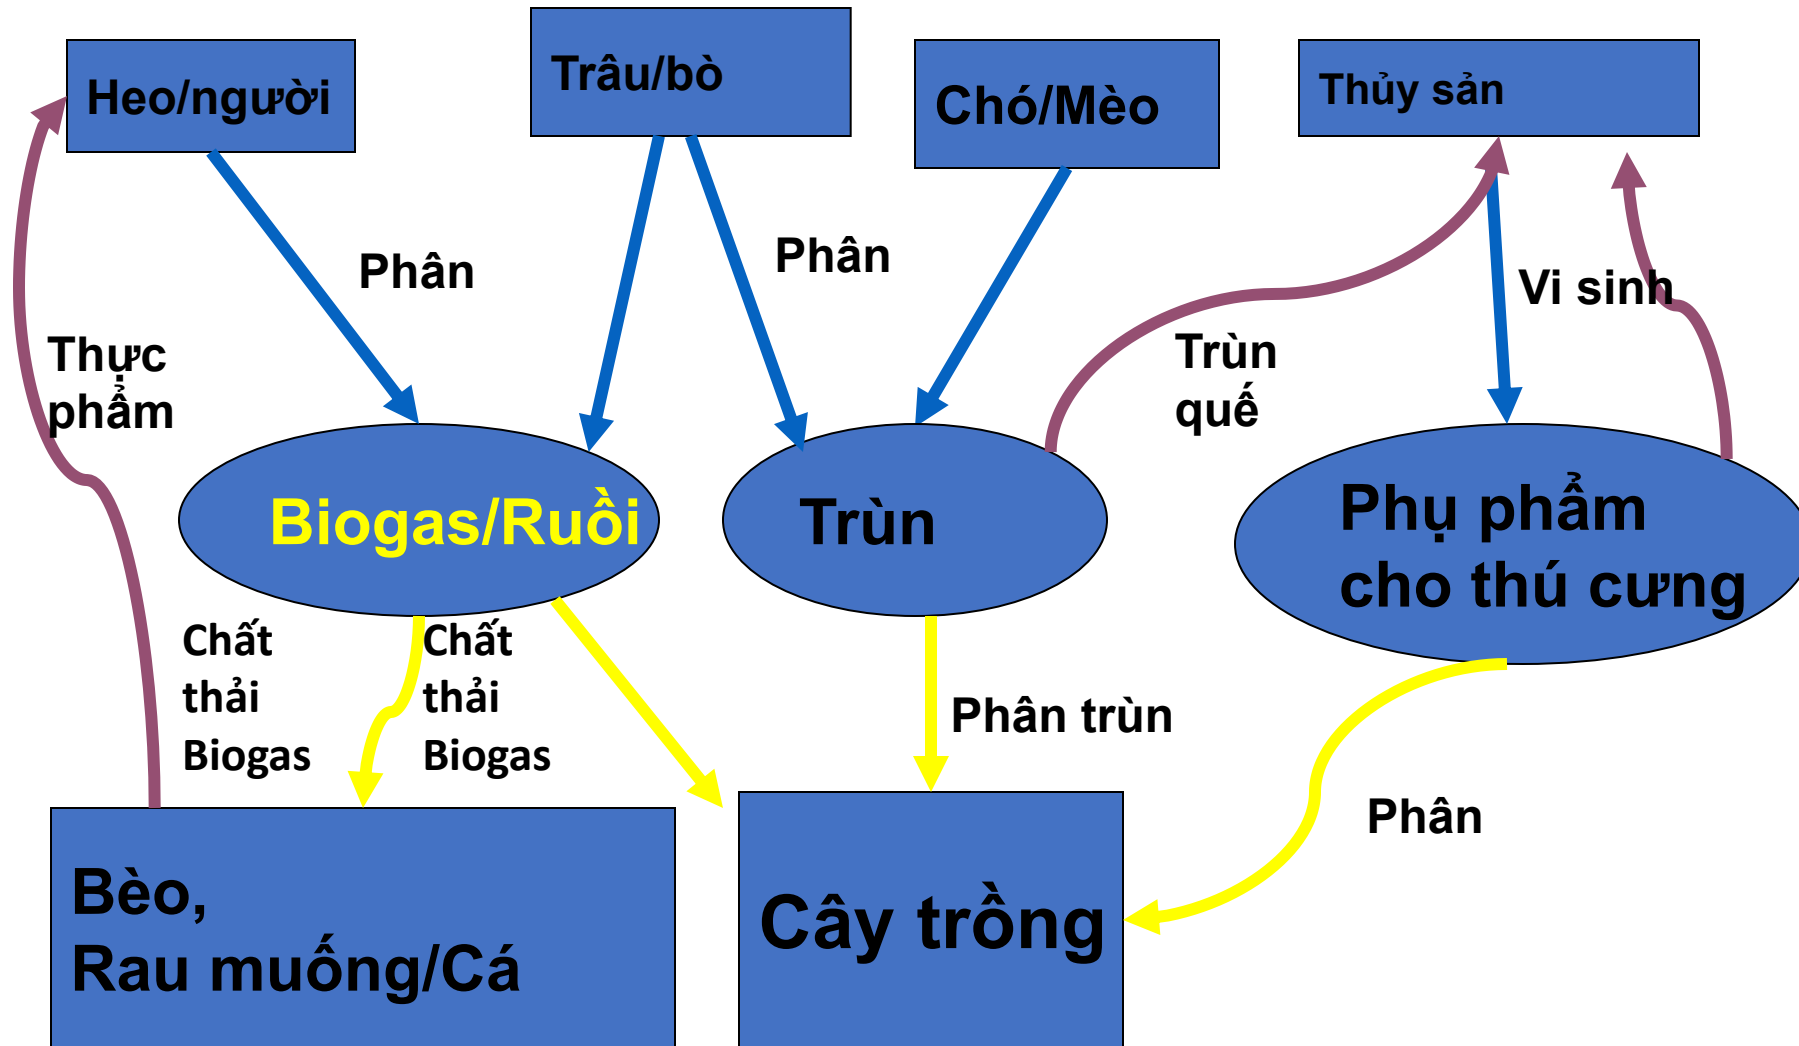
Heo/người

Trâu/bò

Chó/Mèo

Thủy sản

Phân

Phân

Vi sinh

Thực phẩm

Trùn quế

Biogas/Ruồi

Trùn

Phụ phẩm cho thú cưng

Chất thải Biogas

Chất thải Biogas

Phân trùn

Phân

Bèo, Rau muống/Cá

Cây trồng